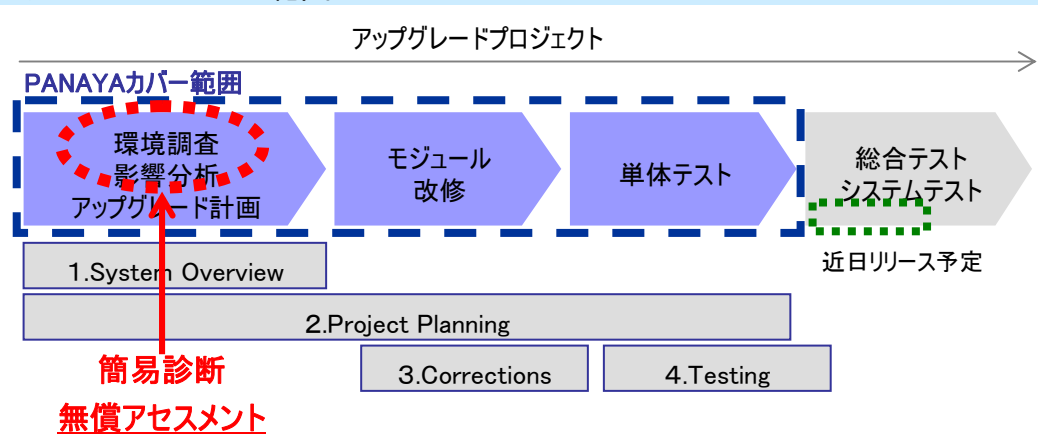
アップグレードプロジェクト

PANAYAカバー範囲

環境調査
影響分析
アップグレード計画

モジュール
改修

単体テスト

総合テスト
システムテスト

近日リリース予定

1.System Overview

2.Project Planning

3.Corrections

4.Testing

簡易診断
無償アセスメント